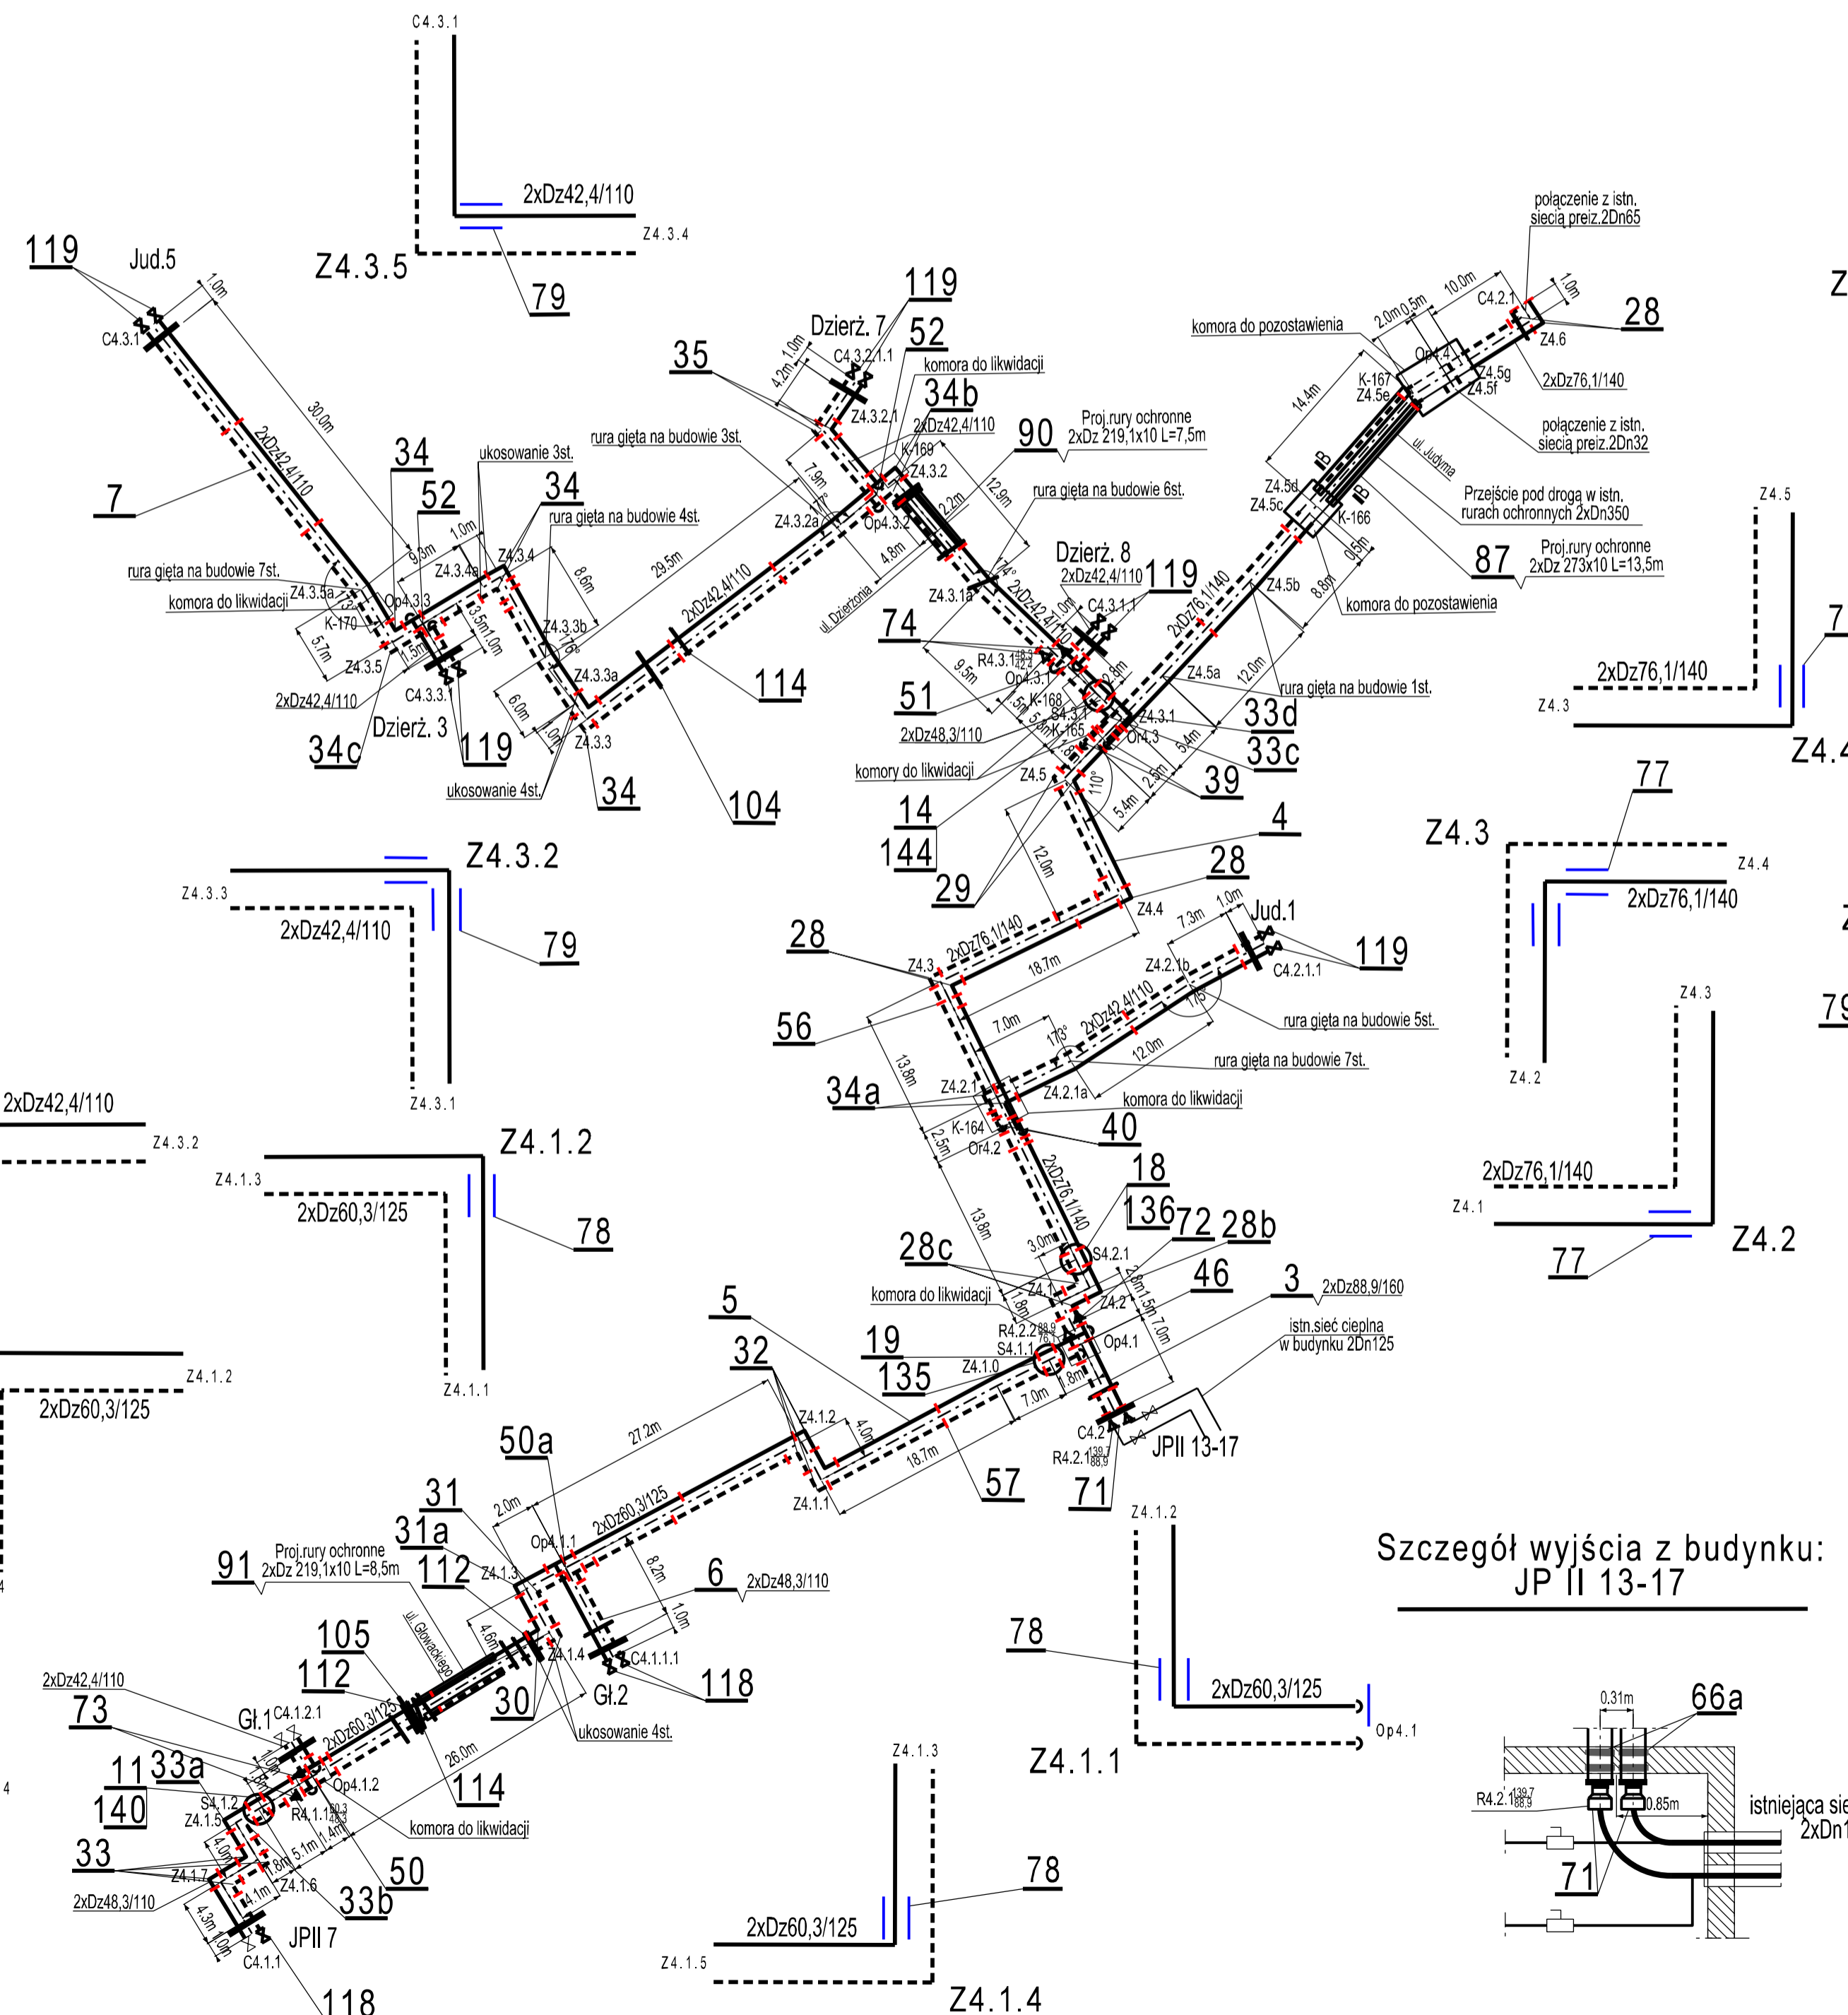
C4.3.1
2xDz42,4/110
Z4.3.4
Z4.3.5
79

119
Jud.5
1.0m
C4.3.1
30.0m
2xDz42,4/110
7
34
52
9.3m
1.0m
ukosowanie 3st.
34
rura gięta na budowie 4st.
Z4.3.4a
Z4.3.4
rura gięta na budowie 7st.
Z4.3.5a
komora do likwidacji
Op4.3.3
K-170
5.7m
Z4.3.5
1.5m
3.5m
1.0m
C4.3.3
2xDz42,4/110
34c
Dzierż. 3
119
8.6m
Z4.3.3b
Z4.3.3a
6.0m
1.0m
Z4.3.3
ukosowanie 4st.
34

rura gięta na budowie 3st.
29.5m
2xDz42,4/110
114
104
35
Dzierż. 7
119
52
komora do likwidacji
34b
2xDz42,4/110
C4.3.2.1.1
1.0m
4.2m
Z4.3.2.1
K-169
Z4.3.2
7.9m
Z4.3.2a
Op4.3.2
2.2m
4.8m
ul. Dzierżonia
90
Proj.rury ochronne 2xDz 219,1x10 L=7,5m
12.9m
rura gięta na budowie 6st.
Z4.3.1a
Dzierż. 8
2xDz42,4/110
119
C4.3.1.1
1.0m
2xDz42,4/110
74
R4.3.1
9.5m
Op4.3.1
51
K-168
K-165
S4.3.1
2xDz48,3/110
komory do likwidacji
Z4.3.1
Or4.3
Z4.5
14
144
29
110°
5.4m
2.5m
5.4m
39
33d
33c
4
28
12.0m
Z4.4

połączenie z istn. siecią preiz.2Dn65
10.0m
2.0m
0.5m
C4.2.1
1.0m
28
Z4.6
komora do pozostawienia
Op4.4
K-167
Z4.5e
Z4.5g
Z4.5f
2xDz76,1/140
połączenie z istn. siecią preiz.2Dn32
14.4m
ul. Judyma
Przejście pod drogą w istn. rurach ochronnych 2xDn350
Z4.5d
Z4.5c
K-166
87
Proj.rury ochronne 2xDz 273x10 L=13,5m
Z4.5b
8.8m
0.5m
komora do pozostawienia
2xDz76,1/140
Z4.5a
12.0m
rura gięta na budowie 1st.

Z4.3
2xDz76,1/140
18.7m
28
56
Jud.1
7.3m
1.0m
119
Z4.2.1b
C4.2.1.1
2xDz42,4/110
7.0m
173°
175°
rura gięta na budowie 5st.
12.0m
rura gięta na budowie 7st.
13.8m
34a
Z4.2.1
Z4.2.1a
komora do likwidacji
40
K-164
2.5m
Or4.2
2xDz76,1/140
18
136
72
28b
13.8m
3.0m
S4.2.1
28c
Z4.1
Z4.2
46
komora do likwidacji
1.8m
1.5m
7.0m
R4.2.2
S4.1.1
Op4.1
3
2xDz88,9/160
istn.sieć cieplna w budynku 2Dn125
19
135
Z4.1.0
8m
7.0m
C4.2
R4.2.1
JPII 13-17
71
5
32
27.2m
Z4.1.2
4.0m
18.7m
Z4.1.1
57

50a
2.0m
31
31a
112
Op4.1.1
2xDz60,3/125
8.2m
Z4.1.3
91
Proj.rury ochronne 2xDz 219,1x10 L=8,5m
6
2xDz48,3/110
1.0m
ul. Głowackiego
4.6m
Z4.1.4
C4.1.1.1
118
Gł.2
105
112
30
ukosowanie 4st.
26.0m
114
2xDz42,4/110
73
Gł.1
C4.1.2.1
2xDz60,3/125
Op4.1.2
11
33a
140
S4.1.2
Z4.1.5
R4.1.1
komora do likwidacji
5.1m
1.4m
4.0m
1.8m
33
Z4.1.7
4.1m
Z4.1.6
50
33b
2xDz48,3/110
4.3m
1.0m
JPII 7
C4.1.1
118

Z4.3.2
Z4.3.3
2xDz42,4/110
79
Z4.3.1

2xDz42,4/110
Z4.3.2
Z4.1.2
Z4.1.3
2xDz60,3/125
78
Z4.1.1
Z4.1.2
2xDz60,3/125

Z4.5
2xDz76,1/140
Z4.3
Z4.4
77
Z4.3
Z4.4
2xDz76,1/140
Z4.2
Z4.3
79
2xDz76,1/140
Z4.1
77
Z4.2

Z4.1.2
78
2xDz60,3/125
Op4.1
Z4.1.1

Z4.1.3
78
2xDz60,3/125
Z4.1.5
Z4.1.4

Szczegół wyjścia z budynku:
JP II 13-17
0.31m
66a
R4.2.1
0.85m
istniejąca sie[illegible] 2xDn1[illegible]
71